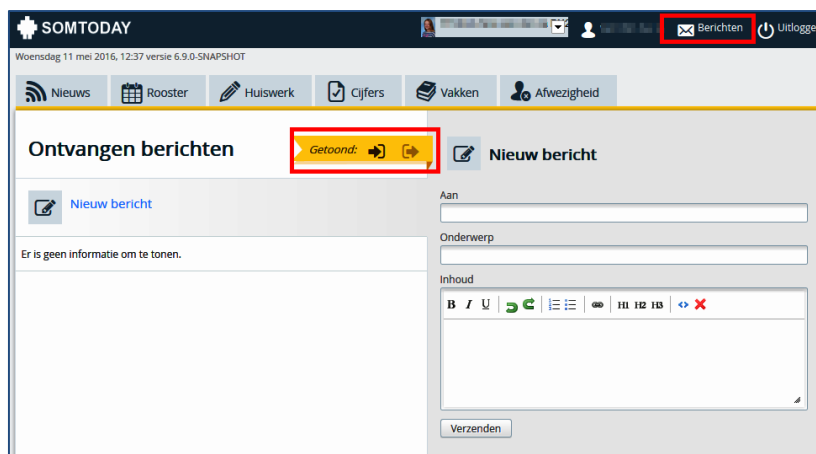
SOMTODAY

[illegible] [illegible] Berichten Uitlogge

Woensdag 11 mei 2016, 12:37 versie 6.9.0-SNAPSHOT

Nieuws Rooster Huiswerk Cijfers Vakken Afwezigheid

Ontvangen berichten

Getoond:

Nieuw bericht

Er is geen informatie om te tonen.

Nieuw bericht

Aan

Onderwerp

Inhoud

B I U H1 H2 H3

Verzenden